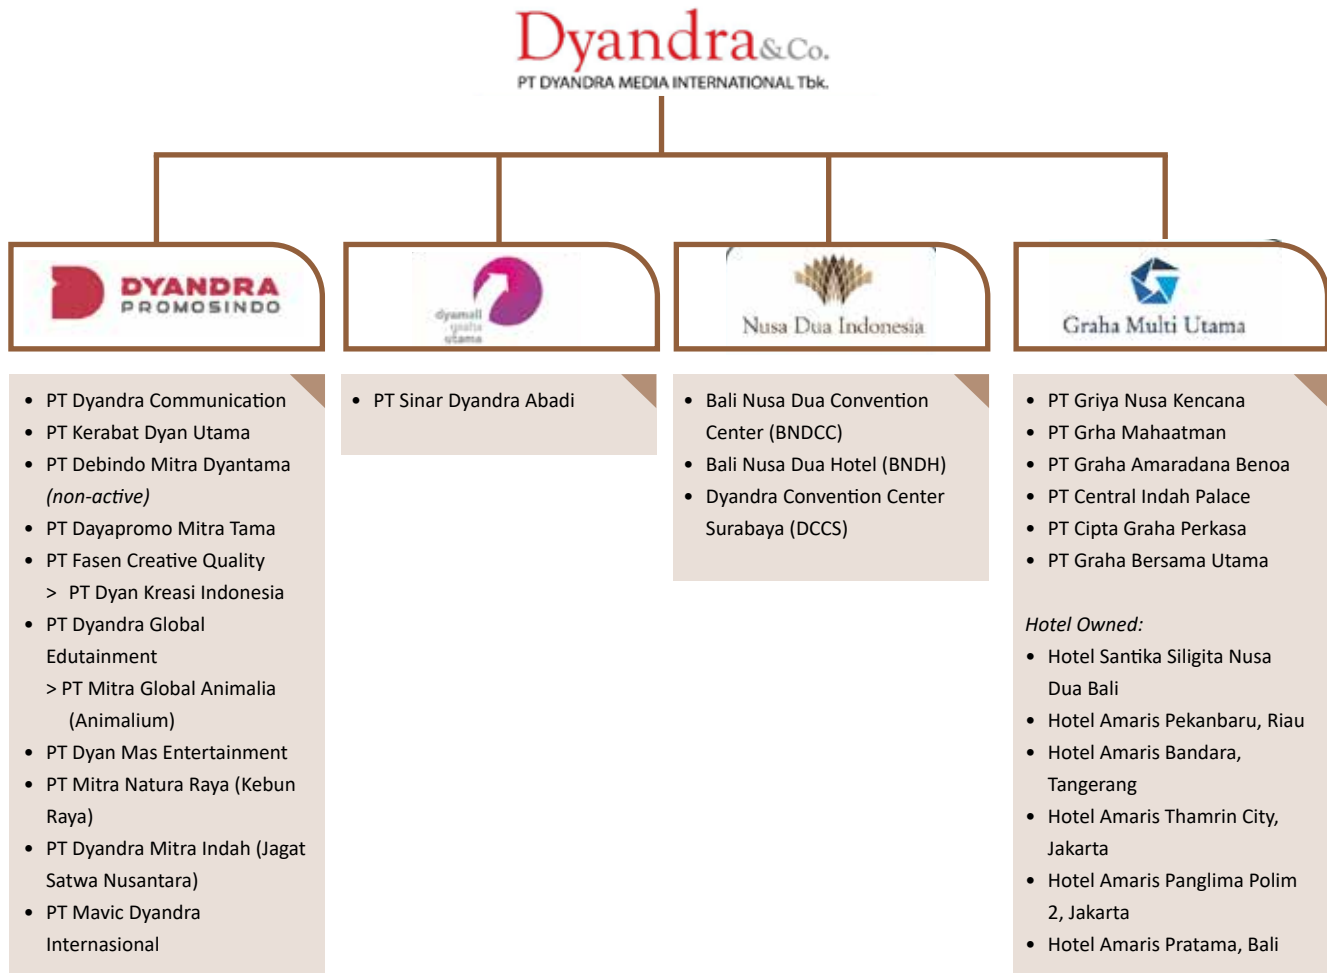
Dyandra&Co.
PT DYANDRA MEDIA INTERNATIONAL Tbk.

DYANDRA PROMOSINDO

dyamall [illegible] utama

Nusa Dua Indonesia

Graha Multi Utama

- PT Dyandra Communication
- PT Kerabat Dyan Utama
- PT Debindo Mitra Dyantama *(non-active)*
- PT Dayapromo Mitra Tama
- PT Fasen Creative Quality
  > PT Dyan Kreasi Indonesia
- PT Dyandra Global Edutainment
  > PT Mitra Global Animalia (Animalium)
- PT Dyan Mas Entertainment
- PT Mitra Natura Raya (Kebun Raya)
- PT Dyandra Mitra Indah (Jagat Satwa Nusantara)
- PT Mavic Dyandra Internasional

- PT Sinar Dyandra Abadi

- Bali Nusa Dua Convention Center (BNDCC)
- Bali Nusa Dua Hotel (BNDH)
- Dyandra Convention Center Surabaya (DCCS)

- PT Griya Nusa Kencana
- PT Grha Mahaatman
- PT Graha Amaradana Benoa
- PT Central Indah Palace
- PT Cipta Graha Perkasa
- PT Graha Bersama Utama

*Hotel Owned:*
- Hotel Santika Siligita Nusa Dua Bali
- Hotel Amaris Pekanbaru, Riau
- Hotel Amaris Bandara, Tangerang
- Hotel Amaris Thamrin City, Jakarta
- Hotel Amaris Panglima Polim 2, Jakarta
- Hotel Amaris Pratama, Bali